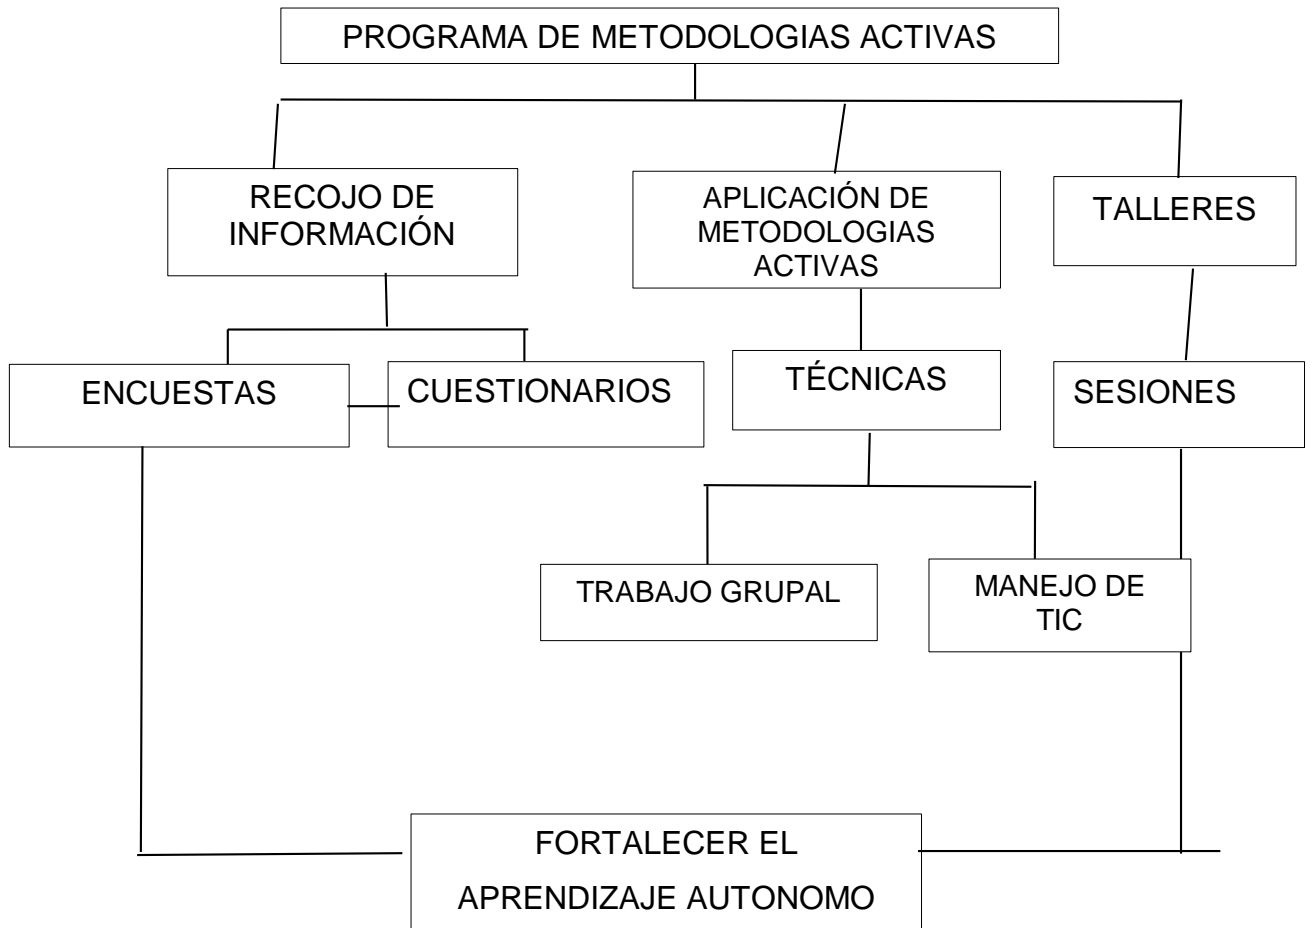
PROGRAMA DE METODOLOGIAS ACTIVAS

RECOJO DE INFORMACIÓN

APLICACIÓN DE METODOLOGIAS ACTIVAS

TALLERES

ENCUESTAS

CUESTIONARIOS

TÉCNICAS

SESIONES

TRABAJO GRUPAL

MANEJO DE TIC

FORTALECER EL APRENDIZAJE AUTONOMO